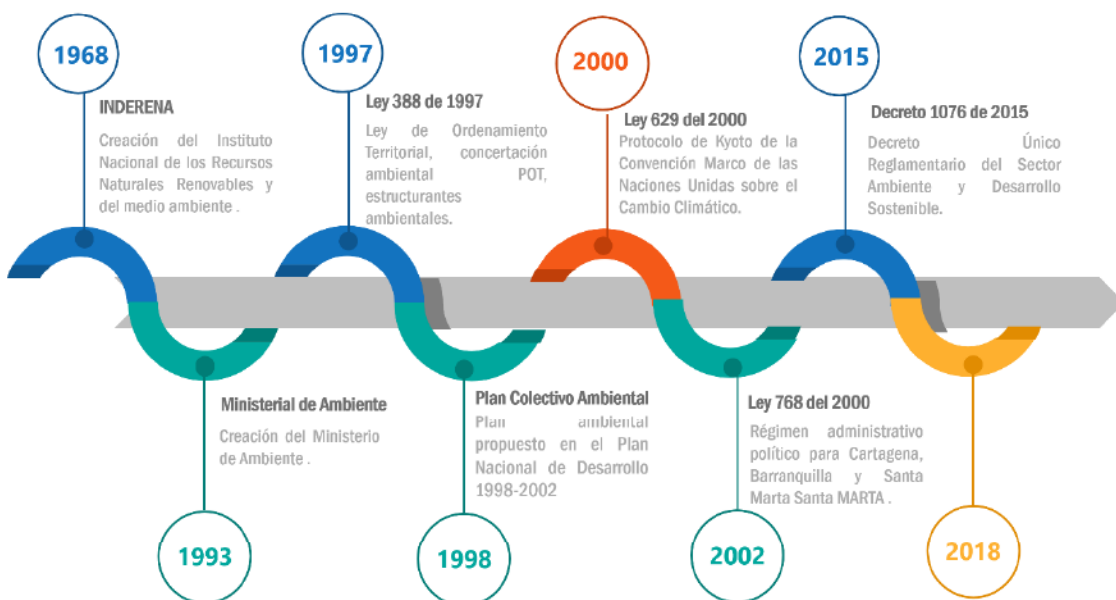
1968

INDERENA

Creación del Instituto Nacional de los Recursos Naturales Renovables y del medio ambiente .

1997

Ley 388 de 1997

Ley de Ordenamiento Territorial, concertación ambiental POT, estructurantes ambientales.

2000

Ley 629 del 2000

Protocolo de Kyoto de la Convención Marco de las Naciones Unidas sobre el Cambio Climático.

2015

Decreto 1076 de 2015

Decreto Único Reglamentario del Sector Ambiente y Desarrollo Sostenible.

Ministerial de Ambiente

Creación del Ministerio de Ambiente .

1993

Plan Colectivo Ambiental

Plan ambiental propuesto en el Plan Nacional de Desarrollo 1998-2002

1998

Ley 768 del 2000

Régimen administrativo político para Cartagena, Barranquilla y Santa Marta Santa MARTA .

2002

2018